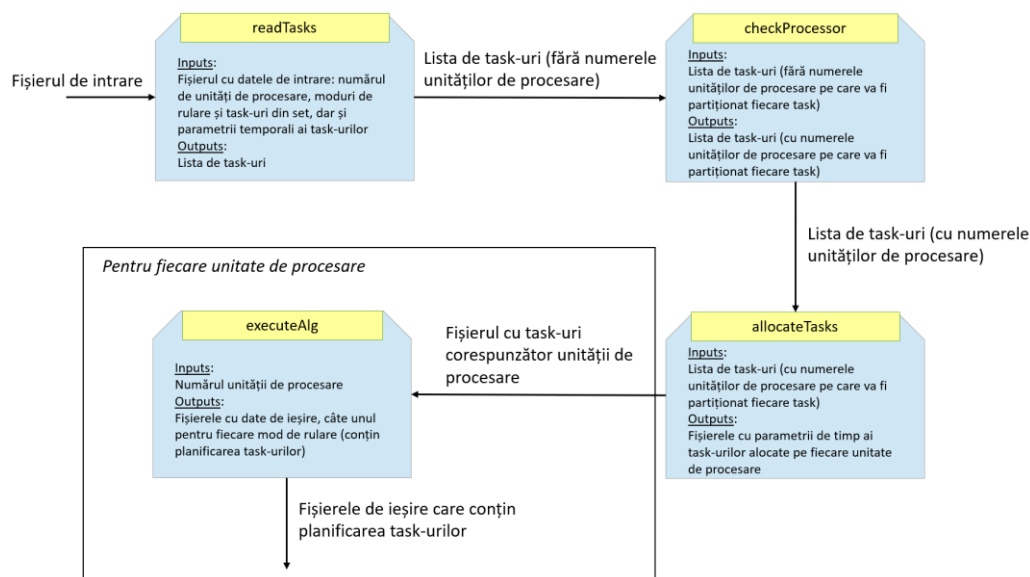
Fișierul de intrare

readTasks

Inputs:
Fișierul cu datele de intrare: numărul de unități de procesare, moduri de rulare și task-uri din set, dar și parametrii temporali ai task-urilor
Outputs:
Lista de task-uri

Lista de task-uri (fără numerele unităților de procesare)

checkProcessor

Inputs:
Lista de task-uri (fără numerele unităților de procesare pe care va fi partiționat fiecare task)
Outputs:
Lista de task-uri (cu numerele unităților de procesare pe care va fi partiționat fiecare task)

Lista de task-uri (cu numerele unităților de procesare)

Pentru fiecare unitate de procesare

allocateTasks

Inputs:
Lista de task-uri (cu numerele unităților de procesare pe care va fi partiționat fiecare task)
Outputs:
Fișierele cu parametrii de timp ai task-urilor alocate pe fiecare unitate de procesare

Fișierul cu task-uri corespunzător unității de procesare

executeAlg

Inputs:
Numărul unității de procesare
Outputs:
Fișierele cu date de ieșire, câte unul pentru fiecare mod de rulare (conțin planificarea task-urilor)

Fișierele de ieșire care conțin planificarea task-urilor